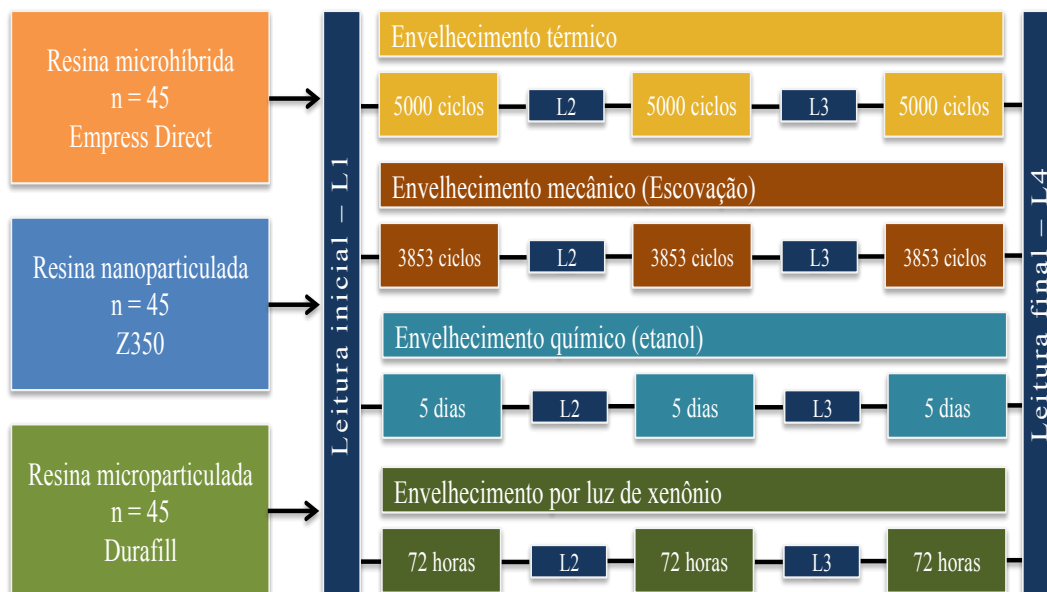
Resina microhíbrida
n = 45
Empress Direct

Resina nanoparticulada
n = 45
Z350

Resina microparticulada
n = 45
Durafill

Leitura inicial – L1

Envelhecimento térmico

5000 ciclos
L2
5000 ciclos
L3
5000 ciclos

Envelhecimento mecânico (Escovação)

3853 ciclos
L2
3853 ciclos
L3
3853 ciclos

Envelhecimento químico (etanol)

5 dias
L2
5 dias
L3
5 dias

Envelhecimento por luz de xenônio

72 horas
L2
72 horas
L3
72 horas

Leitura final – L4